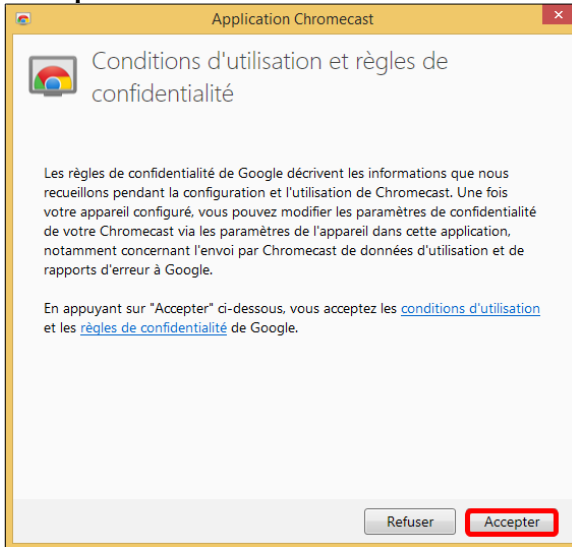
Application Chromecast

Conditions d'utilisation et règles de confidentialité

Les règles de confidentialité de Google décrivent les informations que nous recueillons pendant la configuration et l'utilisation de Chromecast. Une fois votre appareil configuré, vous pouvez modifier les paramètres de confidentialité de votre Chromecast via les paramètres de l'appareil dans cette application, notamment concernant l'envoi par Chromecast de données d'utilisation et de rapports d'erreur à Google.

En appuyant sur "Accepter" ci-dessous, vous acceptez les conditions d'utilisation et les règles de confidentialité de Google.

Refuser

Accepter